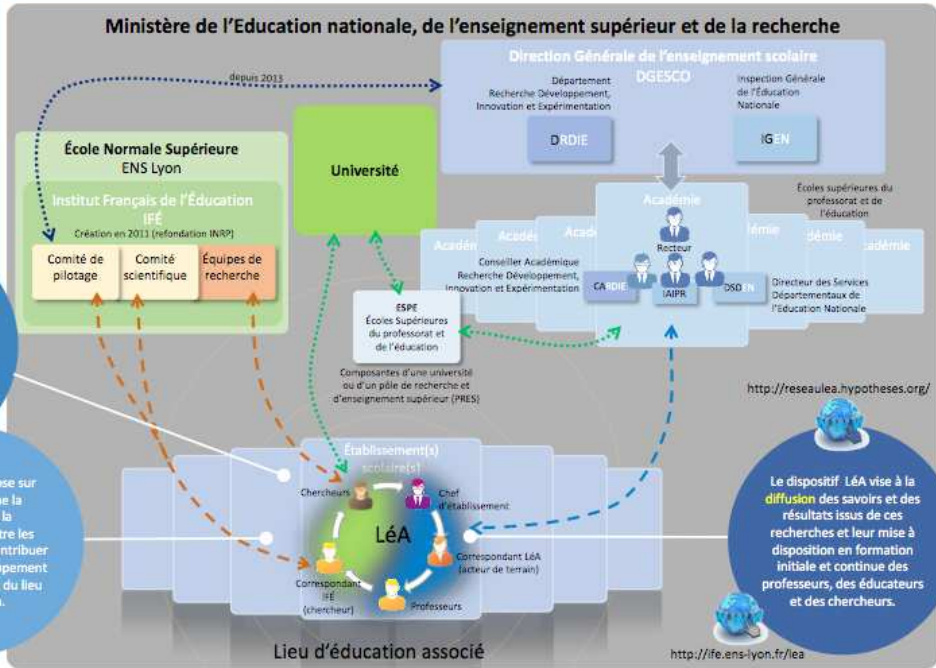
Ministère de l'Education nationale, de l'enseignement supérieur et de la recherche

Direction Générale de l'enseignement scolaire
DGESCO

depuis 2013

Département Recherche Développement, Innovation et Expérimentation

DRDIE

Inspection Générale de l'Éducation Nationale

IGEN

École Normale Supérieure
ENS Lyon

Institut Français de l'Éducation
IFÉ
Création en 2011 (refondation INRP)

Comité de pilotage

Comité scientifique

Équipes de recherche

Université

Académie

Recteur

Écoles supérieures du professorat et de l'éducation

Académie

Académie

Académie

Académie

Académie

Conseiller Académique Recherche Développement, Innovation et Expérimentation

CARDIE

IAIPR

DSDEN

Directeur des Services Départementaux de l'Éducation Nationale

ESPE
Écoles Supérieures du professorat et de l'éducation

Composantes d'une université ou d'un pôle de recherche et d'enseignement supérieur (PRES)

http://reseaulea.hypotheses.org/

Établissement(s) scolaire(s)

Chercheurs

Chef d'établissement

LéA

Correspondant LéA (acteur de terrain)

Correspondant IFÉ (chercheur)

Professeurs

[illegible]ose sur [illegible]e la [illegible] la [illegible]tre les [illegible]ntribuer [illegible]ppement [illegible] du lieu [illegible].

Le dispositif LéA vise à la diffusion des savoirs et des résultats issus de ces recherches et leur mise à disposition en formation initiale et continue des professeurs, des éducateurs et des chercheurs.

Lieu d'éducation associé

http://ife.ens-lyon.fr/lea